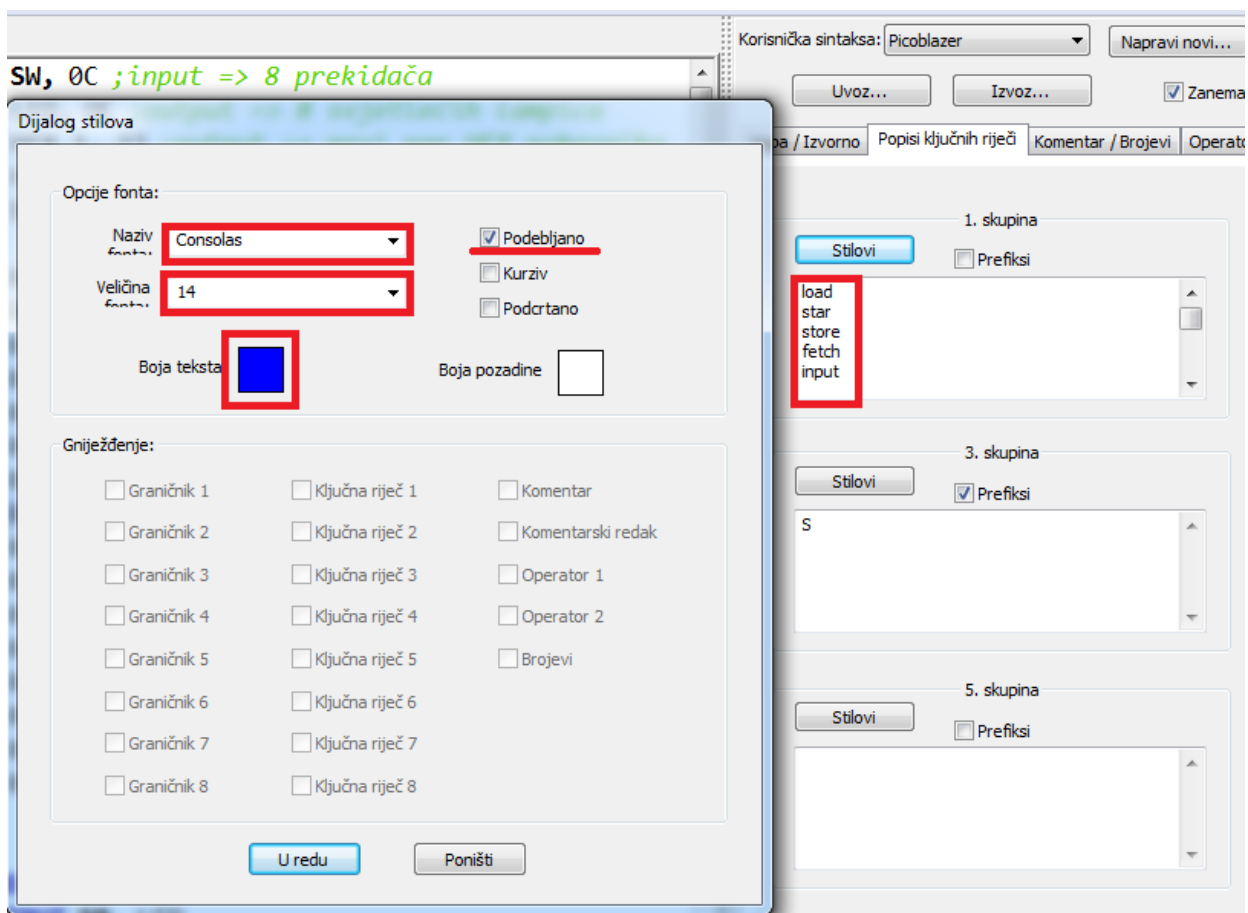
SW, 0C ;input => 8 prekidača

Dijalog stilova

Opcije fonta:

Naziv fonta: Consolas

Veličina fonta: 14

Podebljano

Kurziv

Podcrtano

Boja teksta

Boja pozadine

Gniježđenje:

| Graničnik 1 | Ključna riječ 1 | Komentar |
|---|---|---|
| Graničnik 2 | Ključna riječ 2 | Komentarski redak |
| Graničnik 3 | Ključna riječ 3 | Operator 1 |
| Graničnik 4 | Ključna riječ 4 | Operator 2 |
| Graničnik 5 | Ključna riječ 5 | Brojevi |
| Graničnik 6 | Ključna riječ 6 | |
| Graničnik 7 | Ključna riječ 7 | |
| Graničnik 8 | Ključna riječ 8 | |

U redu

Poništi

Korisnička sintaksa: Picoblazer

Napravi novi...

Uvoz...

Izvoz...

Zanema

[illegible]pa / Izvorno

Popisi ključnih riječi

Komentar / Brojevi

Operato

1. skupina

Stilovi

Prefiksi

load
star
store
fetch
input

3. skupina

Stilovi

Prefiksi

S

5. skupina

Stilovi

Prefiksi